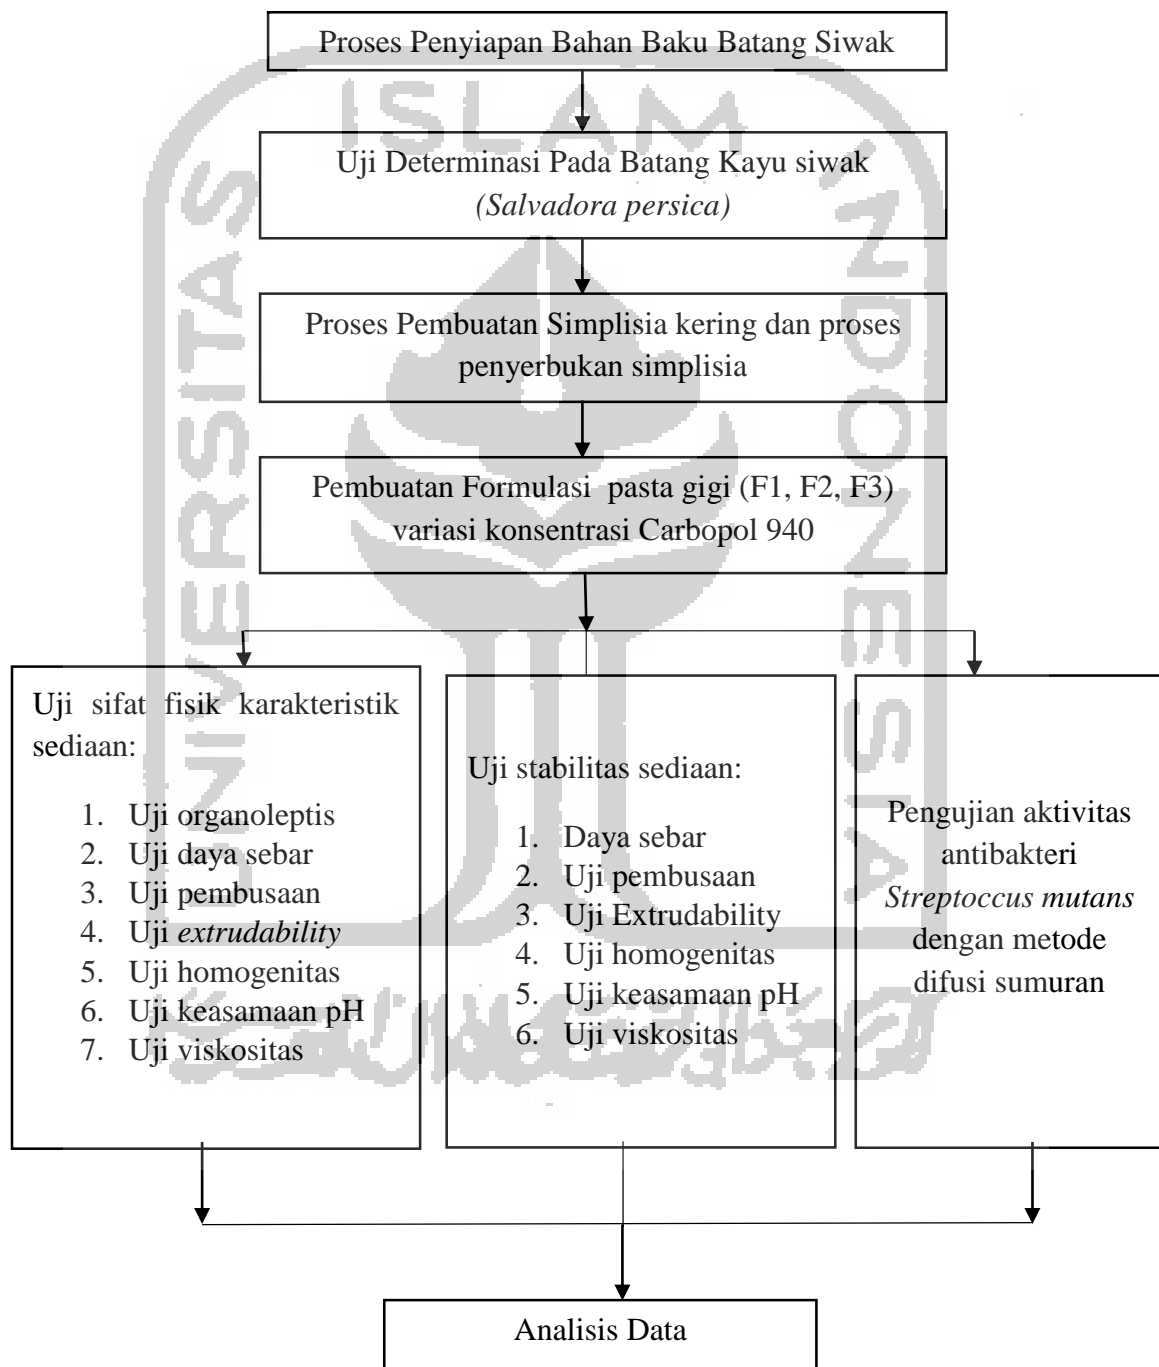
Proses Penyiapan Bahan Baku Batang Siwak

Uji Determinasi Pada Batang Kayu siwak *(Salvadora persica)*

Proses Pembuatan Simplisia kering dan proses penyerbukan simplisia

Pembuatan Formulasi pasta gigi (F1, F2, F3) variasi konsentrasi Carbopol 940

Uji sifat fisik karakteristik sediaan:

1. Uji organoleptis
2. Uji daya sebar
3. Uji pembusaan
4. Uji *extrudability*
5. Uji homogenitas
6. Uji keasamaan pH
7. Uji viskositas

Uji stabilitas sediaan:

1. Daya sebar
2. Uji pembusaan
3. Uji Extrudability
4. Uji homogenitas
5. Uji keasamaan pH
6. Uji viskositas

Pengujian aktivitas antibakteri *Streptoccus mutans* dengan metode difusi sumuran

Analisis Data